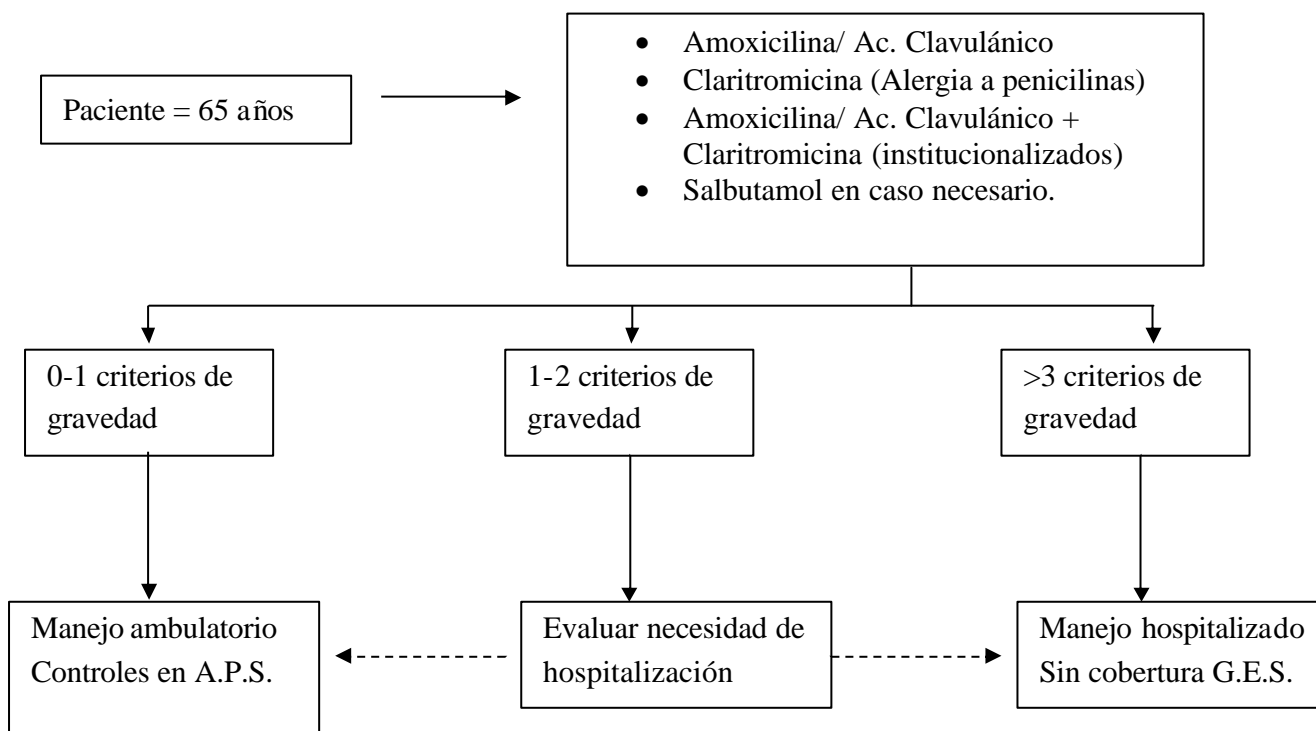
Paciente = 65 años

- Amoxicilina/ Ac. Clavulánico
- Claritromicina (Alergia a penicilinas)
- Amoxicilina/ Ac. Clavulánico + Claritromicina (institucionalizados)
- Salbutamol en caso necesario.

0-1 criterios de gravedad

1-2 criterios de gravedad

>3 criterios de gravedad

Manejo ambulatorio
Controles en A.P.S.

Evaluar necesidad de hospitalización

Manejo hospitalizado
Sin cobertura G.E.S.